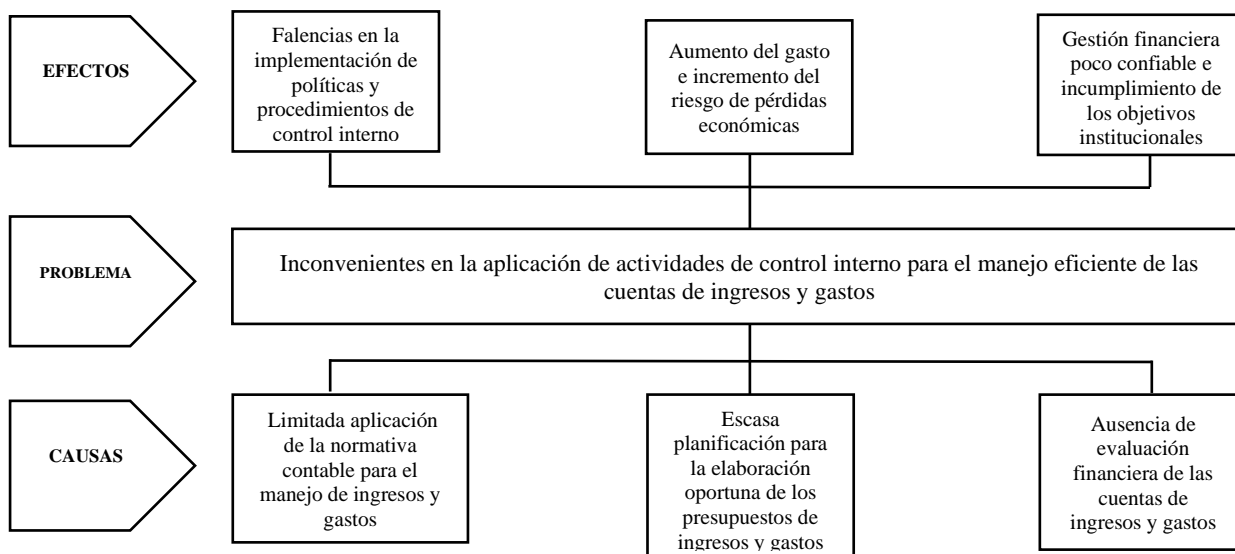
EFECTOS

Falencias en la implementación de políticas y procedimientos de control interno

Aumento del gasto e incremento del riesgo de pérdidas económicas

Gestión financiera poco confiable e incumplimiento de los objetivos institucionales

PROBLEMA

Inconvenientes en la aplicación de actividades de control interno para el manejo eficiente de las cuentas de ingresos y gastos

CAUSAS

Limitada aplicación de la normativa contable para el manejo de ingresos y gastos

Escasa planificación para la elaboración oportuna de los presupuestos de ingresos y gastos

Ausencia de evaluación financiera de las cuentas de ingresos y gastos